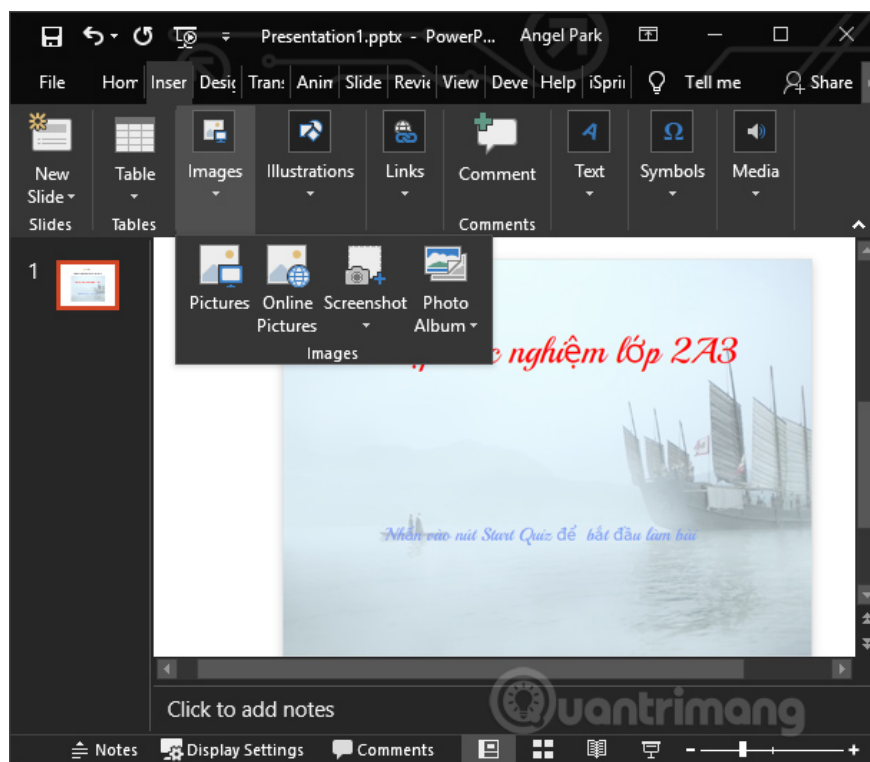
Presentation1.pptx - PowerP... Angel Park

File Hom Inser Desi Tran Anin Slide Revi View Deve Help iSpri Tell me Share

New Slide Table Images Illustrations Links Comment Text Symbols Media

Slides Tables Comments

Pictures Online Pictures Screenshot Photo Album

Images

1

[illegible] nghiệm lớp 2A3

Nhấn vào nút Start Quiz để bắt đầu làm bài

Click to add notes

Quantrimang

Notes Display Settings Comments